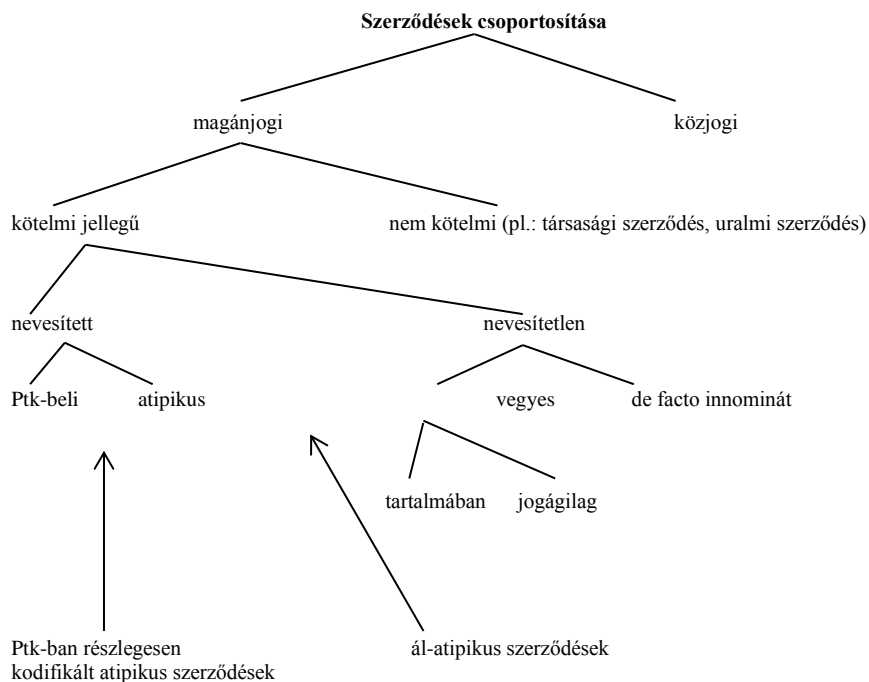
**Szerződések csoportosítása**

magánjogi

közjogi

kötelmi jellegű

nem kötelmi (pl.: társasági szerződés, uralmi szerződés)

nevesített

nevesítetlen

Ptk-beli

atipikus

vegyes

de facto innominát

tartalmában

jogágilag

Ptk-ban részlegesen kodifikált atipikus szerződések

ál-atipikus szerződések